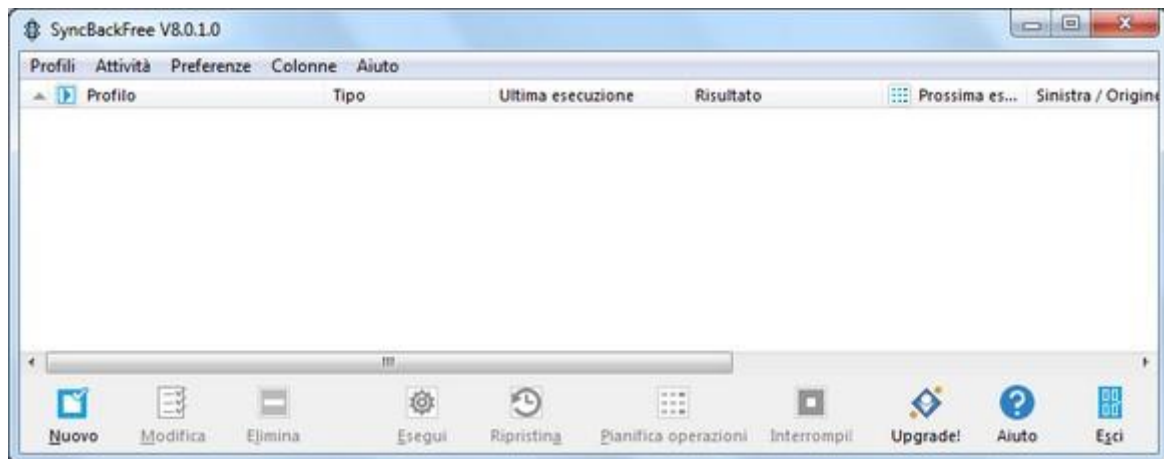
SyncBackFree V8.0.1.0

Profili Attività Preferenze Colonne Aiuto

Profilo Tipo Ultima esecuzione Risultato Prossima es... Sinistra / Origin

Nuovo Modifica Elimina Esegui Ripristina Pianifica operazioni Interrompi! Upgrade! Aiuto Esci